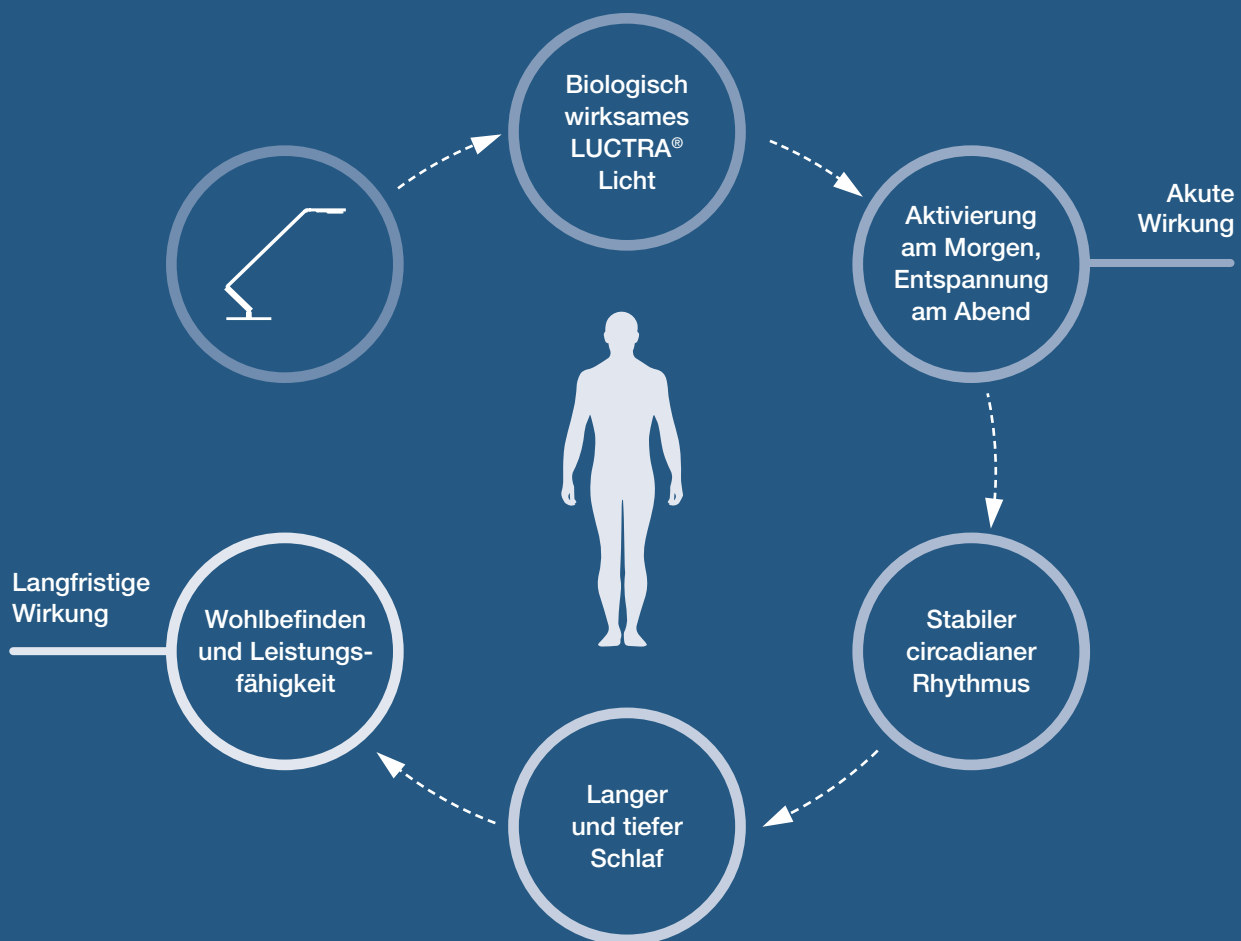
Biologisch wirksames LUCTRA® Licht

Aktivierung am Morgen, Entspannung am Abend

Akute Wirkung

Stabiler circadianer Rhythmus

Langer und tiefer Schlaf

Wohlbefinden und Leistungsfähigkeit

Langfristige Wirkung